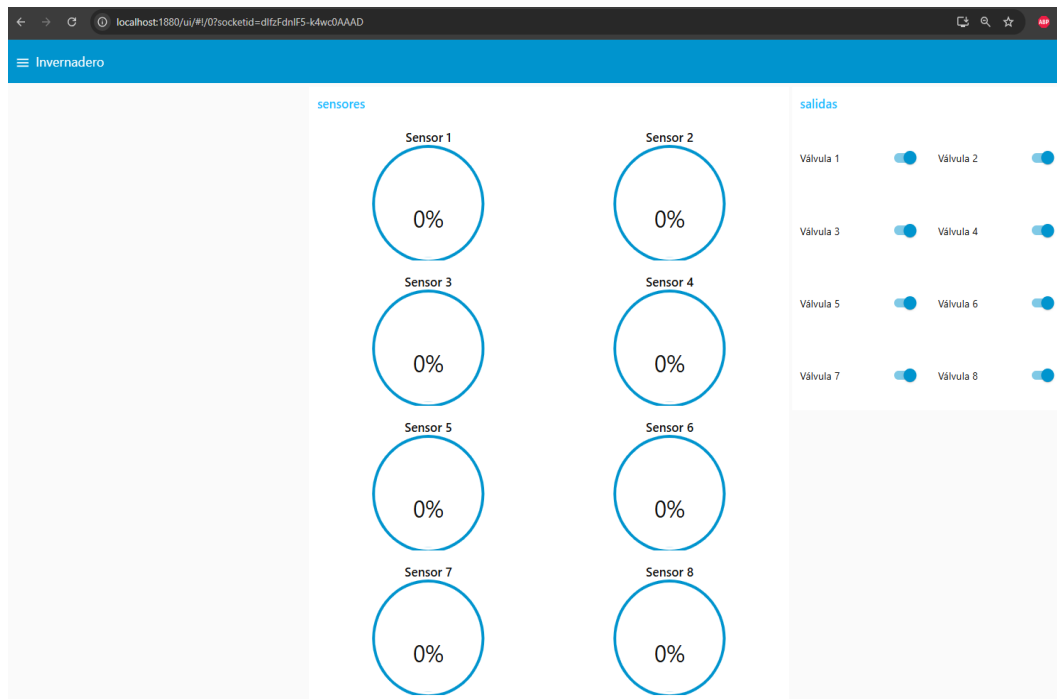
localhost:1880/ui/#!/0?socketid=dIfzFdnlF5-k4wc0AAAD

ABP

Invernadero

sensores

Sensor 1
0%

Sensor 2
0%

Sensor 3
0%

Sensor 4
0%

Sensor 5
0%

Sensor 6
0%

Sensor 7
0%

Sensor 8
0%

salidas

Válvula 1

Válvula 2

Válvula 3

Válvula 4

Válvula 5

Válvula 6

Válvula 7

Válvula 8